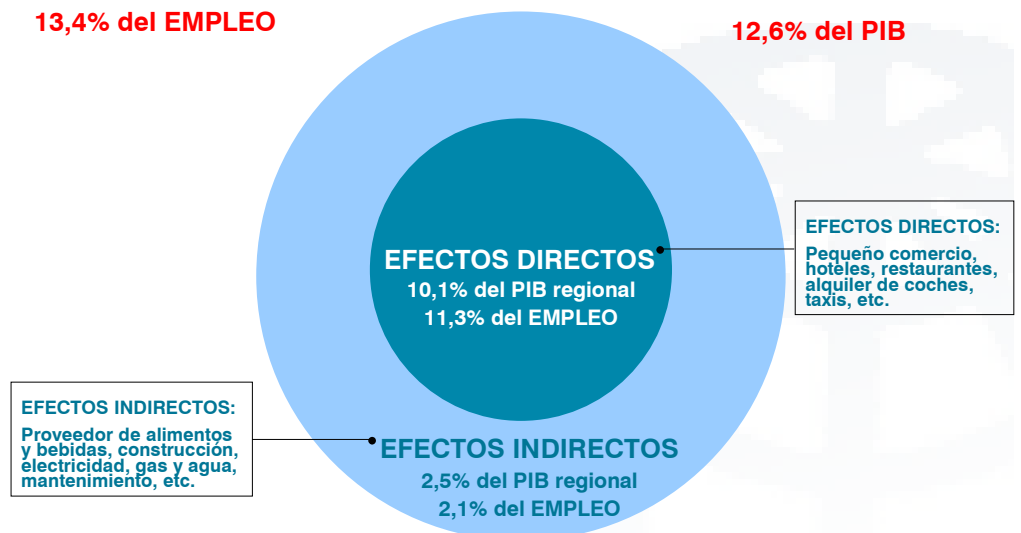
13,4% del EMPLEO

12,6% del PIB

EFECTOS DIRECTOS
10,1% del PIB regional
11,3% del EMPLEO

EFECTOS DIRECTOS:
Pequeño comercio, hoteles, restaurantes, alquiler de coches, taxis, etc.

EFECTOS INDIRECTOS:
Proveedor de alimentos y bebidas, construcción, electricidad, gas y agua, mantenimiento, etc.

EFECTOS INDIRECTOS
2,5% del PIB regional
2,1% del EMPLEO